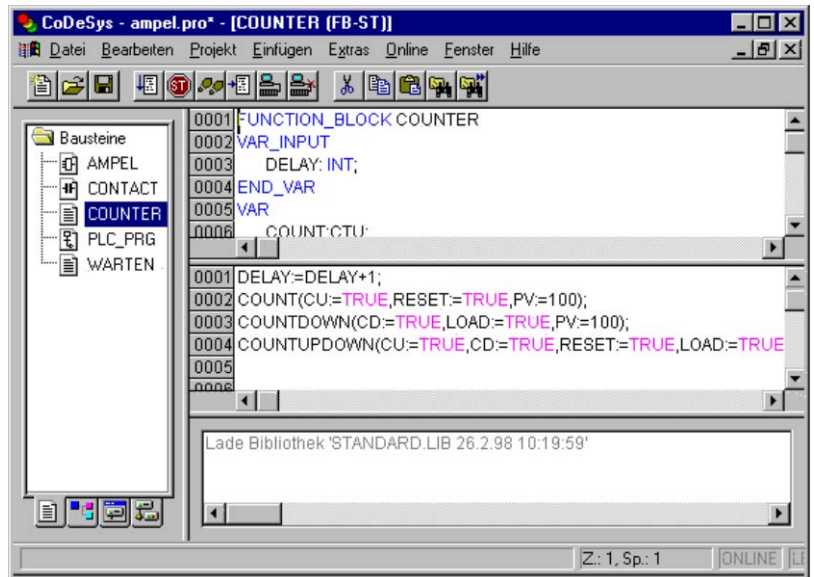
CoDeSys - ampel.pro* - [COUNTER (FB-ST)]

Datei Bearbeiten Projekt Einfügen Extras Online Fenster Hilfe

Bausteine
AMPEL
CONTACT
COUNTER
PLC_PRG
WARTEN

0001 FUNCTION_BLOCK COUNTER
0002 VAR_INPUT
0003 DELAY: INT;
0004 END_VAR
0005 VAR
0006 COUNT:CTU;

0001 DELAY:=DELAY+1;
0002 COUNT(CU:=TRUE,RESET:=TRUE,PV:=100);
0003 COUNTDOWN(CD:=TRUE,LOAD:=TRUE,PV:=100);
0004 COUNTUPDOWN(CU:=TRUE,CD:=TRUE,RESET:=TRUE,LOAD:=TRUE
0005
0006

Lade Bibliothek 'STANDARD.LIB 26.2.98 10:19:59'

Z.: 1, Sp.: 1 ONLINE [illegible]